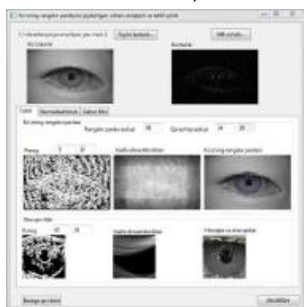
Ko'zning rangdor pardasini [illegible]

C:\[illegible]  Faylni tanlash...  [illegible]

Ko'z tasviri  Konturlar

Tashqi  Normallashtirish  Gabor filtri

Ko'zning rangdor pardasi

Rangdor parda radiusi  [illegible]  Qorachiq radiusi  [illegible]

Filtrlangan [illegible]  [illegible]  Ko'zning rangdor pardasi

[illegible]  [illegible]  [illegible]

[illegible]  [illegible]